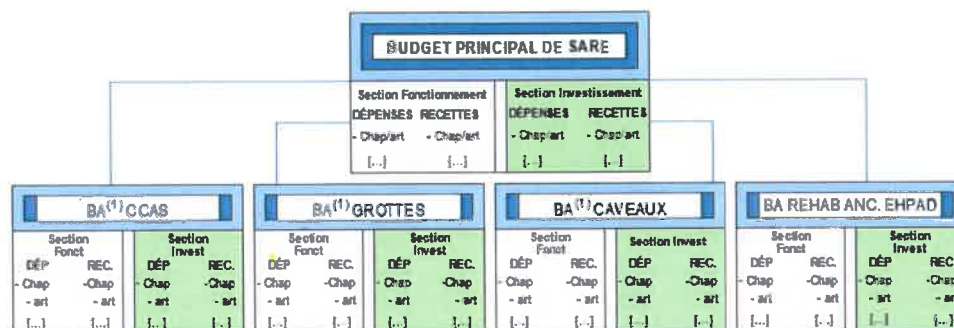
BUDGET PRINCIPAL DE SARE

Section Fonctionnement
DÉPENSES RECETTES
- Chap/art - Chap/art
[...] [...]

Section Investissement
DÉPENSES RECETTES
- Chap/art - Chap/art
[...] [...]

BA$^{(1)}$ CCAS

Section Fonct
DÉP REC.
- Chap -Chap
- art - art
[...] [...]

Section Invest
DÉP REC.
- Chap -Chap
- art - art
[...] [...]

BA$^{(1)}$ GROTTES

Section Fonct
DÉP REC.
- Chap -Chap
- art - art
[...] [...]

Section Invest
DÉP REC.
- Chap -Chap
- art - art
[...] [...]

BA$^{(1)}$ CAVEAUX

Section Fonct
DÉP REC.
- Chap -Chap
- art - art
[...] [...]

Section Invest
DÉP REC.
- Chap -Chap
- art - art
[...] [...]

BA REHAB ANC. EHPAD

Section Fonct
DÉP REC.
- Chap -Chap
- art - art
[...] [...]

Section Invest
DÉP REC
- Chap -Chap
- art - art
[...] [...]